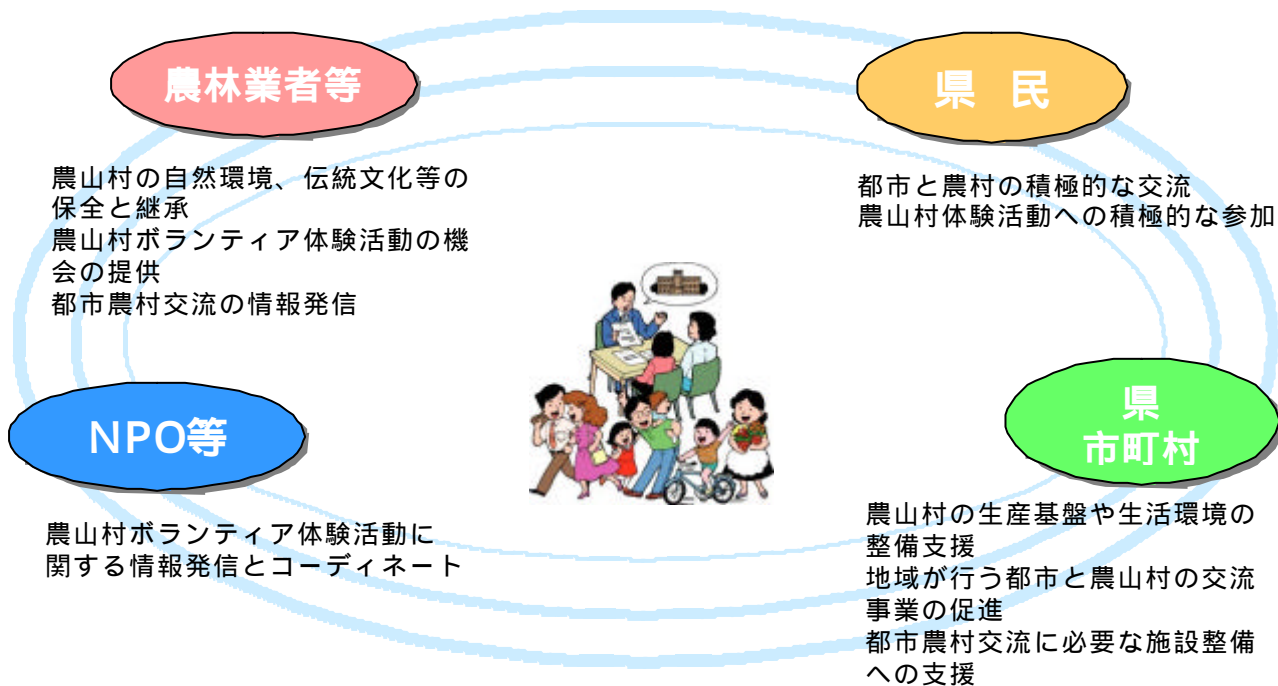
農林業者等

農山村の自然環境、伝統文化等の保全と継承
農山村ボランティア体験活動の機会の提供
都市農村交流の情報発信

県　民

都市と農村の積極的な交流
農山村体験活動への積極的な参加

NPO等

農山村ボランティア体験活動に関する情報発信とコーディネート

県
市町村

農山村の生産基盤や生活環境の整備支援
地域が行う都市と農山村の交流事業の促進
都市農村交流に必要な施設整備への支援